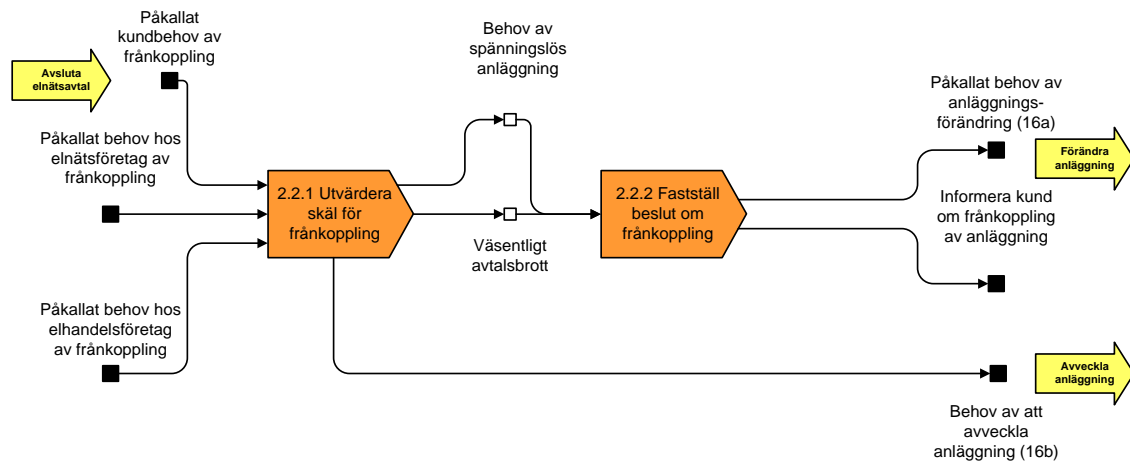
Avsluta elnätsavtal

Påkallat kundbehov av frånkoppling

Påkallat behov hos elnätsföretag av frånkoppling

Påkallat behov hos elhandelsföretag av frånkoppling

2.2.1 Utvärdera skäl för frånkoppling

Behov av spänningslös anläggning

Väsentligt avtalsbrott

2.2.2 Fastställ beslut om frånkoppling

Påkallat behov av anläggnings-förändring (16a)

Förändra anläggning

Informera kund om frånkoppling av anläggning

Avveckla anläggning

Behov av att avveckla anläggning (16b)